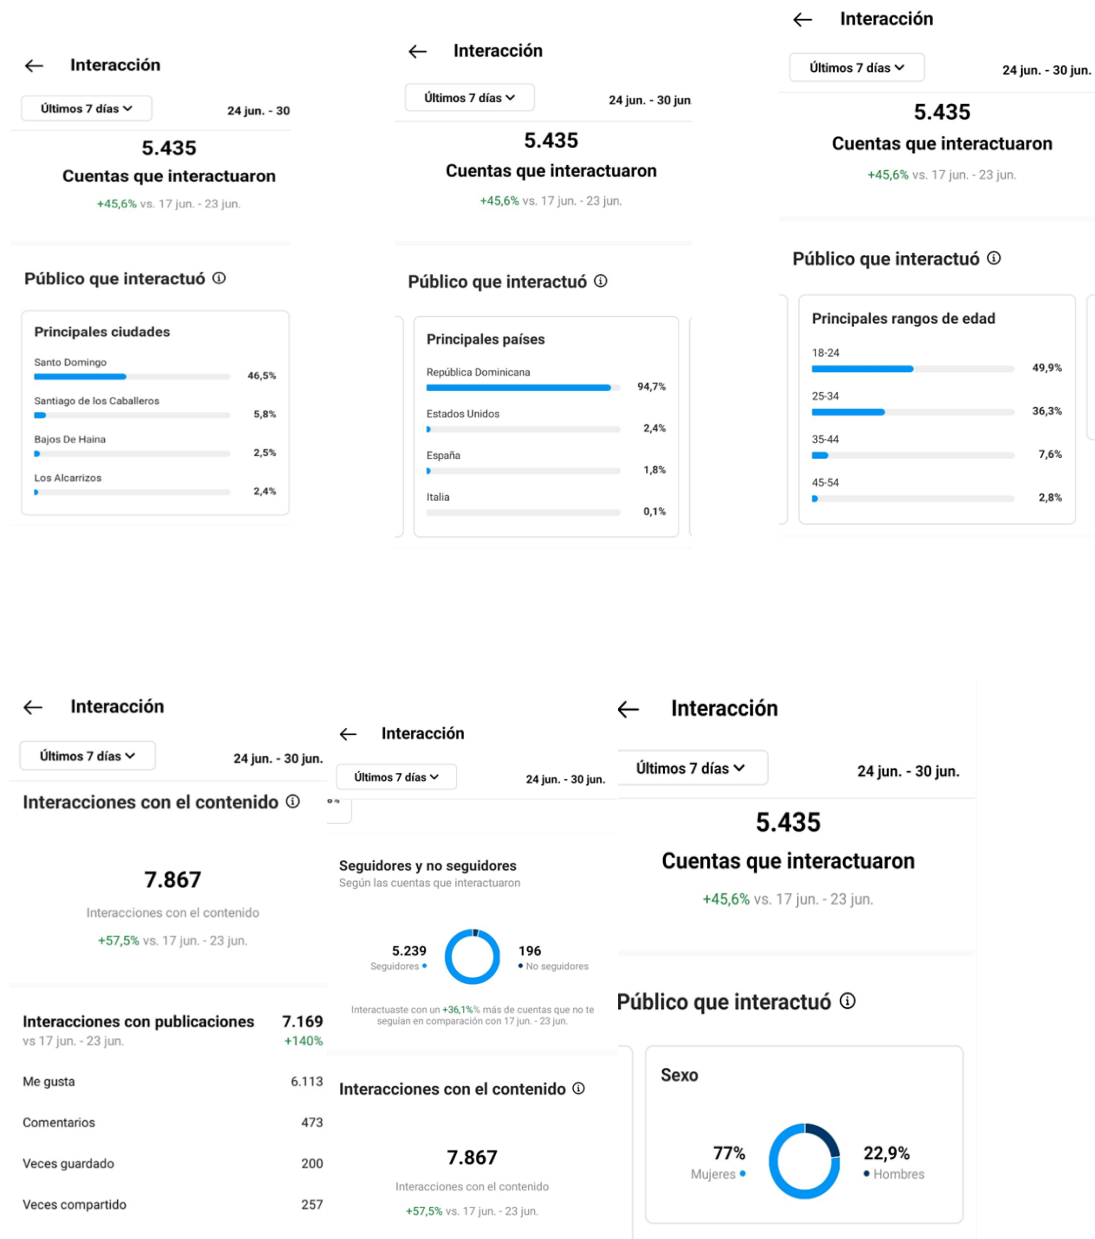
Interacción

Últimos 7 días

24 jun. - 30

5.435

Cuentas que interactuaron

+45,6% vs. 17 jun. - 23 jun.

Público que interactuó

Principales ciudades

Santo Domingo 46,5%

Santiago de los Caballeros 5,8%

Bajos De Haina 2,5%

Los Alcarrizos 2,4%

Interacción

Últimos 7 días

24 jun. - 30 jun

5.435

Cuentas que interactuaron

+45,6% vs. 17 jun. - 23 jun.

Público que interactuó

Principales países

República Dominicana 94,7%

Estados Unidos 2,4%

España 1,8%

Italia 0,1%

Interacción

Últimos 7 días

24 jun. - 30 jun.

5.435

Cuentas que interactuaron

+45,6% vs. 17 jun. - 23 jun.

Público que interactuó

Principales rangos de edad

18-24 49,9%

25-34 36,3%

35-44 7,6%

45-54 2,8%

Interacción

Últimos 7 días

24 jun. - 30 jun.

Interacciones con el contenido

7.867

Interacciones con el contenido

+57,5% vs. 17 jun. - 23 jun.

Interacciones con publicaciones 7.169

vs 17 jun. - 23 jun. +140%

Me gusta 6.113

Comentarios 473

Veces guardado 200

Veces compartido 257

Interacción

Últimos 7 días

24 jun. - 30 jun.

Seguidores y no seguidores

Según las cuentas que interactuaron

5.239
Seguidores

196
No seguidores

Interactuaste con un +36,1% más de cuentas que no te seguían en comparación con 17 jun. - 23 jun.

Interacciones con el contenido

7.867

Interacciones con el contenido

+57,5% vs. 17 jun. - 23 jun.

Interacción

Últimos 7 días

24 jun. - 30 jun.

5.435

Cuentas que interactuaron

+45,6% vs. 17 jun. - 23 jun.

Público que interactuó

Sexo

77%
Mujeres

22,9%
Hombres